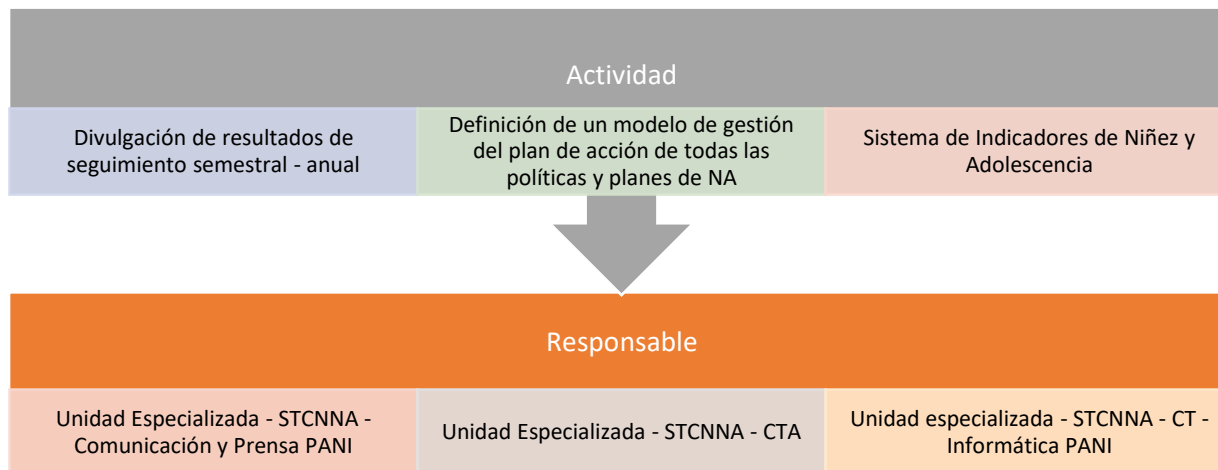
Actividad

Divulgación de resultados de seguimiento semestral - anual

Definición de un modelo de gestión del plan de acción de todas las políticas y planes de NA

Sistema de Indicadores de Niñez y Adolescencia

Responsable

Unidad Especializada - STCNNA - Comunicación y Prensa PANI

Unidad Especializada - STCNNA - CTA

Unidad especializada - STCNNA - CT - Informática PANI